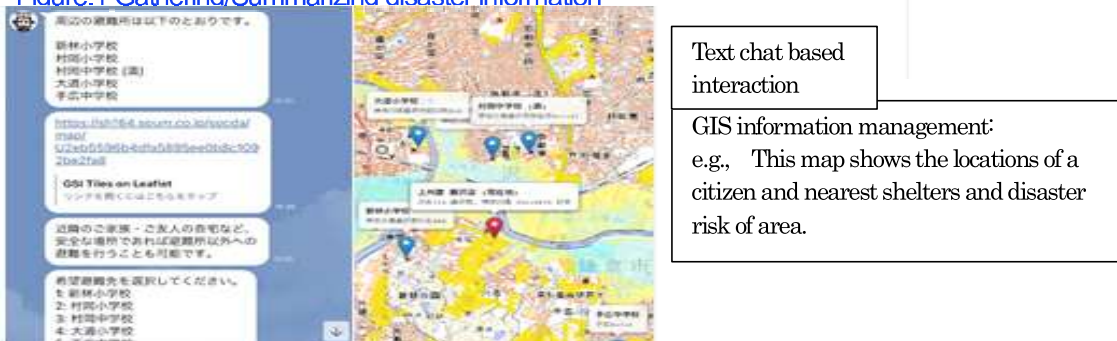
Figure: 1 Gathering/Summarizing disaster information

周辺の避難所は以下のとおりです。

新林小学校
村岡小学校
村岡中学校（高）
大道小学校
手広中学校

https://sh164.scum.co.jp/socda/map/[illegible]

GSI Tiles on Leaflet
リンクを開くには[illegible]

近隣のご家族・ご友人の自宅など、安全な場所であれば避難所以外への避難を行うことも可能です。

希望避難先を選択してください。
1: 新林小学校
2: 村岡小学校
3: 村岡中学校
4: 大道小学校
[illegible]

大道小学校
村岡中学校（高）
上町屋 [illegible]
新林小学校
手広中学校

Text chat based interaction

GIS information management:
e.g., This map shows the locations of a citizen and nearest shelters and disaster risk of area.